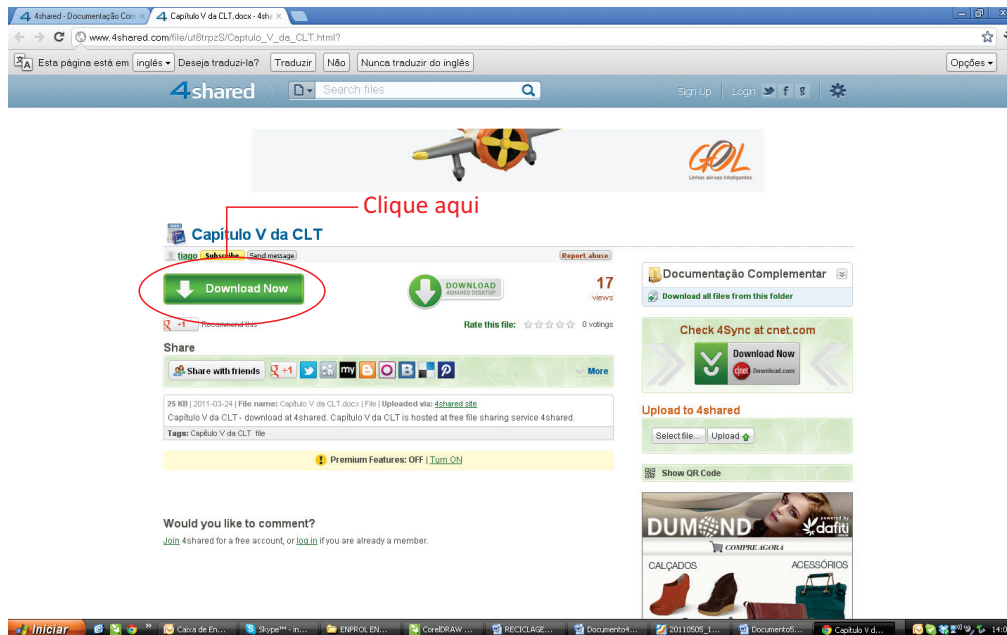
4shared - Documentação Com ×
Capítulo V da CLT.docx - 4sha ×
www.4shared.com/file/ut6trpzS/Captulo_V_da_CLT.html?
Esta página está em inglês ▾ Deseja traduzi-la? Traduzir Não Nunca traduzir do inglês Opções ▾
4shared
Search files
Sign Up Login
GOL
Linhas aéreas inteligentes
Clique aqui
Capítulo V da CLT
tiago Subscribe Send message Report abuse
Download Now
DOWNLOAD 4SHARED DESKTOP
17 views
+1 Recommend this
Rate this file: 0 votings
Share
Share with friends +1
More
25 KB | 2011-03-24 | File name: Capítulo V da CLT.docx | File | Uploaded via: 4shared site
Capítulo V da CLT - download at 4shared. Capítulo V da CLT is hosted at free file sharing service 4shared.
Tags: Capítulo V da CLT file
Premium Features: OFF | Turn ON
Would you like to comment?
Join 4shared for a free account, or log in if you are already a member.
Documentação Complementar
Download all files from this folder
Check 4Sync at cnet.com
Download Now
cnet Download.com
Upload to 4shared
Select file... Upload
Show QR Code
DUMOND
dafiti
COMPRE AGORA
CALÇADOS
ACESSÓRIOS
Iniciar
Caixa de En...
Skype™ - in...
ENPROL EN...
CorelDRAW ...
RECICLAGE...
Documento4...
20110505_1...
Documento5...
Capítulo V d...
14:0